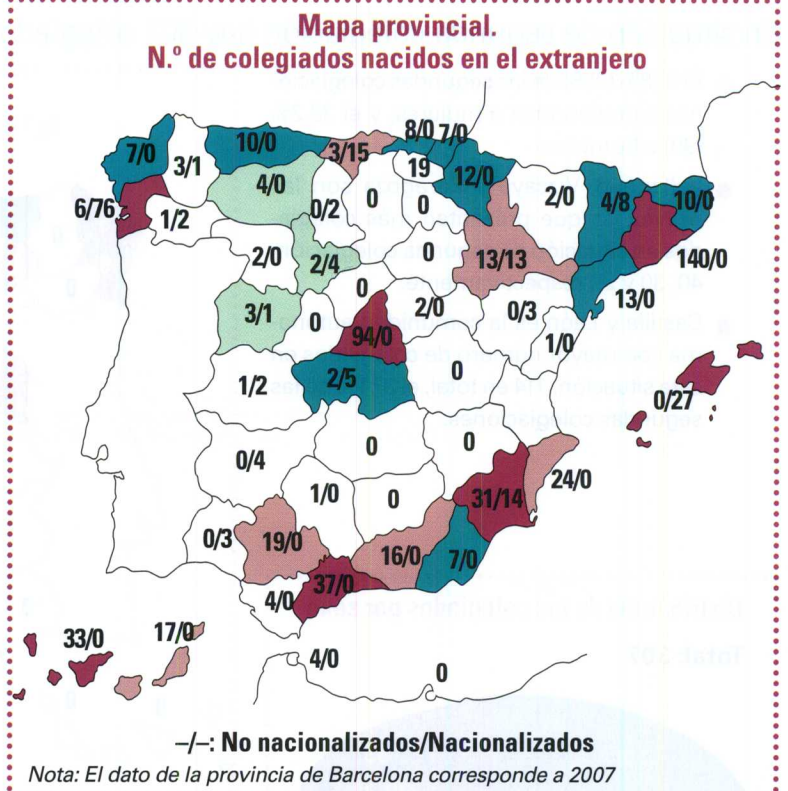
Mapa provincial.
N.º de colegiados nacidos en el extranjero

7/0
3/1
10/0
3/15
8/0
7/0
19
12/0
2/0
4/8
10/0
6/76
1/2
4/0
0/2
0
0
13/13
140/0
2/0
2/4
0
3/1
0
0
2/0
0/3
13/0
94/0
1/0
1/2
2/5
0
0/27
0/4
0
0
24/0
1/0
0
31/14
0/3
19/0
16/0
7/0
4/0
37/0
33/0
17/0
4/0
0

–/–: No nacionalizados/Nacionalizados
Nota: El dato de la provincia de Barcelona corresponde a 2007